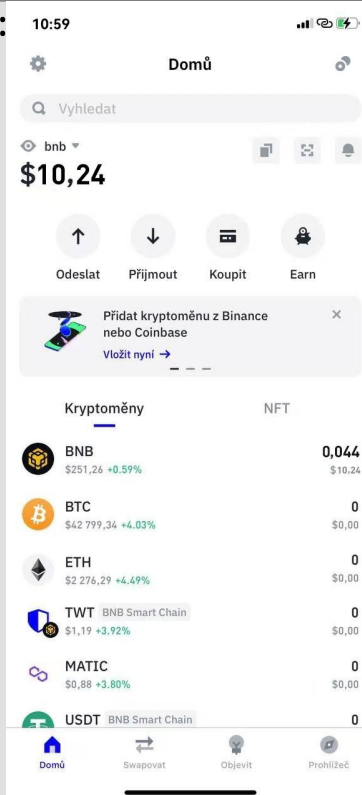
10:59

Domů

Vyhledat

bnb

$10,24

Odeslat

Přijmout

Koupit

Earn

Přidat kryptoměnu z Binance nebo Coinbase

Vložit nyní →

Kryptoměny

NFT

BNB
$251,26 +0.59%
0,044
$10.24

BTC
$42 799,34 +4.03%
0
$0,00

ETH
$2 276,29 +4.49%
0
$0,00

TWT BNB Smart Chain
$1,19 +3.92%
0
$0,00

MATIC
$0,88 +3.80%
0
$0,00

USDT BNB Smart Chain
0

Domů

Swapovat

Objevit

Prohlížeč